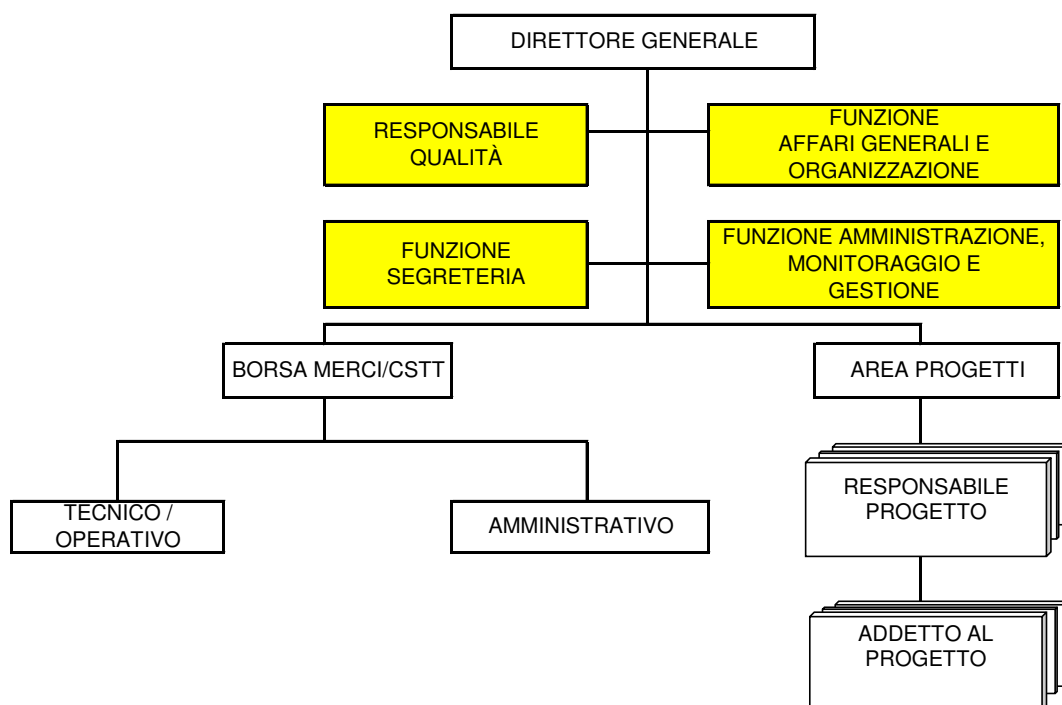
DIRETTORE GENERALE

RESPONSABILE QUALITÀ

FUNZIONE AFFARI GENERALI E ORGANIZZAZIONE

FUNZIONE SEGRETERIA

FUNZIONE AMMINISTRAZIONE, MONITORAGGIO E GESTIONE

BORSA MERCI/CSTT

AREA PROGETTI

TECNICO / OPERATIVO

AMMINISTRATIVO

RESPONSABILE PROGETTO

ADDETTO AL PROGETTO